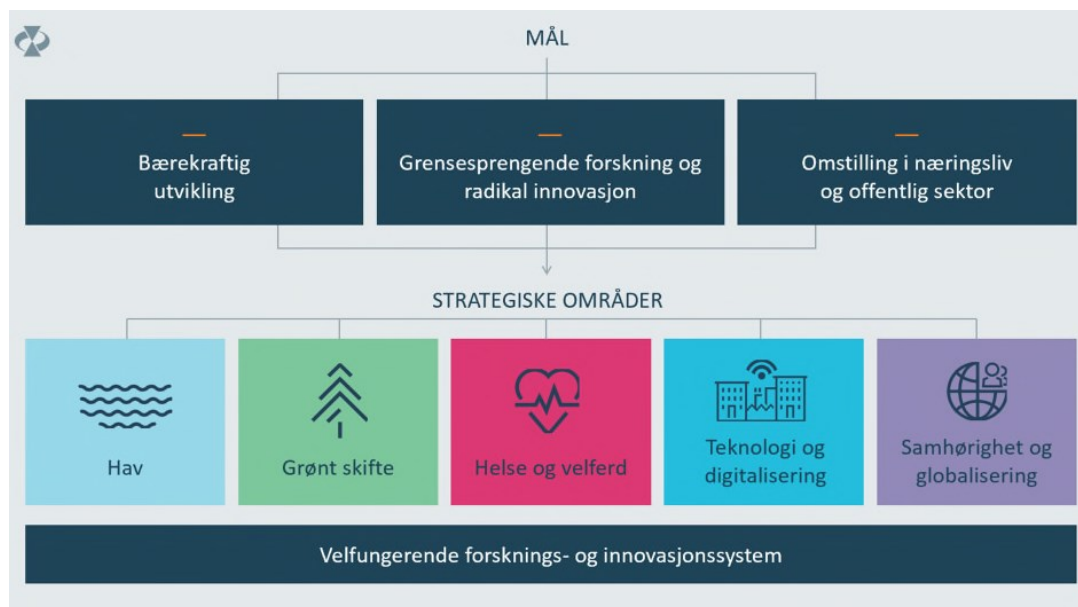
MÅL

Bærekraftig utvikling

Grensesprengende forskning og radikal innovasjon

Omstilling i næringsliv og offentlig sektor

STRATEGISKE OMRÅDER

Hav

Grønt skifte

Helse og velferd

Teknologi og digitalisering

Samhørighet og globalisering

Velfungerende forsknings- og innovasjonssystem